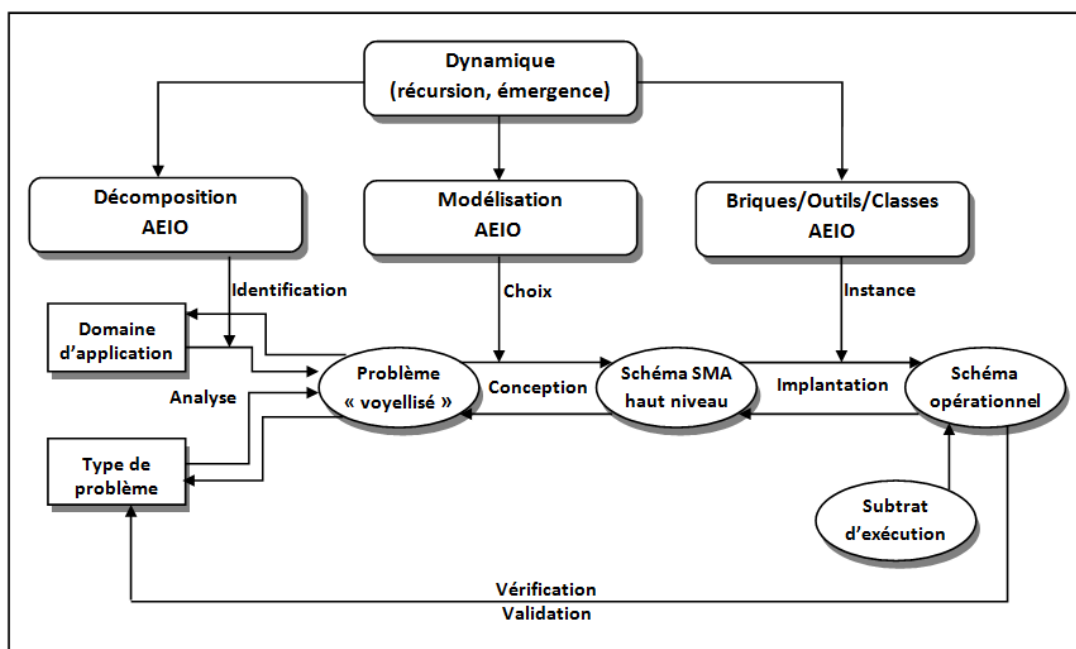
Dynamique
(récursion, émergence)

Décomposition
AEIO

Modélisation
AEIO

Briques/Outils/Classes
AEIO

Identification

Choix

Instance

Domaine d'application

Problème « voyellisé »

Conception

Schéma SMA haut niveau

Implantation

Schéma opérationnel

Analyse

Type de problème

Subtrat d'exécution

Vérification
Validation